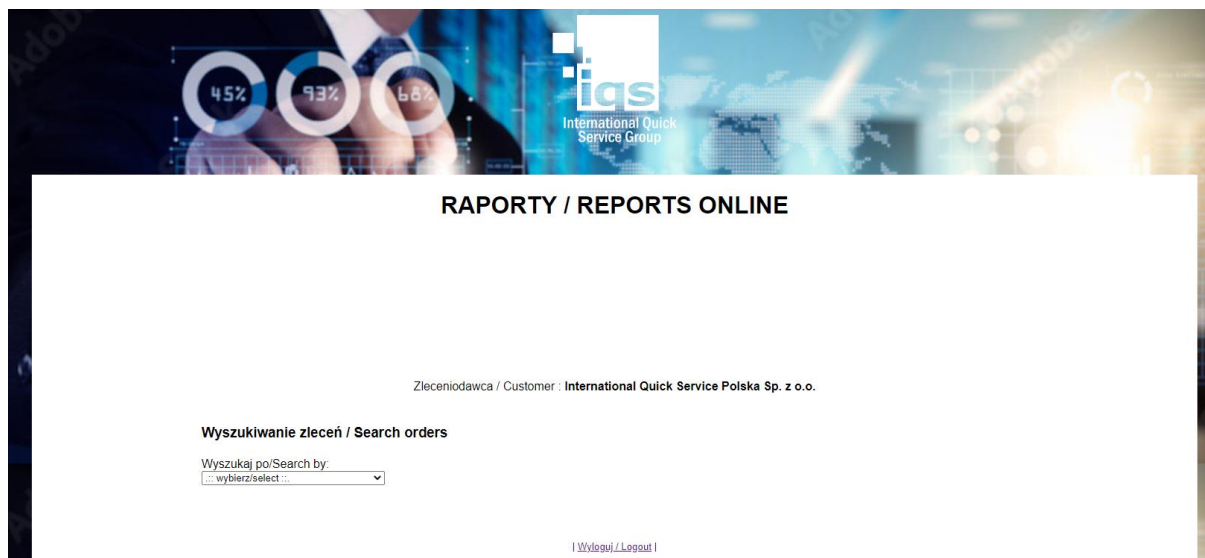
45%
93%
66%
iqs
International Quick Service Group

RAPORTY / REPORTS ONLINE

Zleceniodawca / Customer : International Quick Service Polska Sp. z o.o.

Wyszukiwanie zleceń / Search orders

Wyszukaj po/Search by:
.:: wybierz/select ::.

| Wyloguj / Logout |